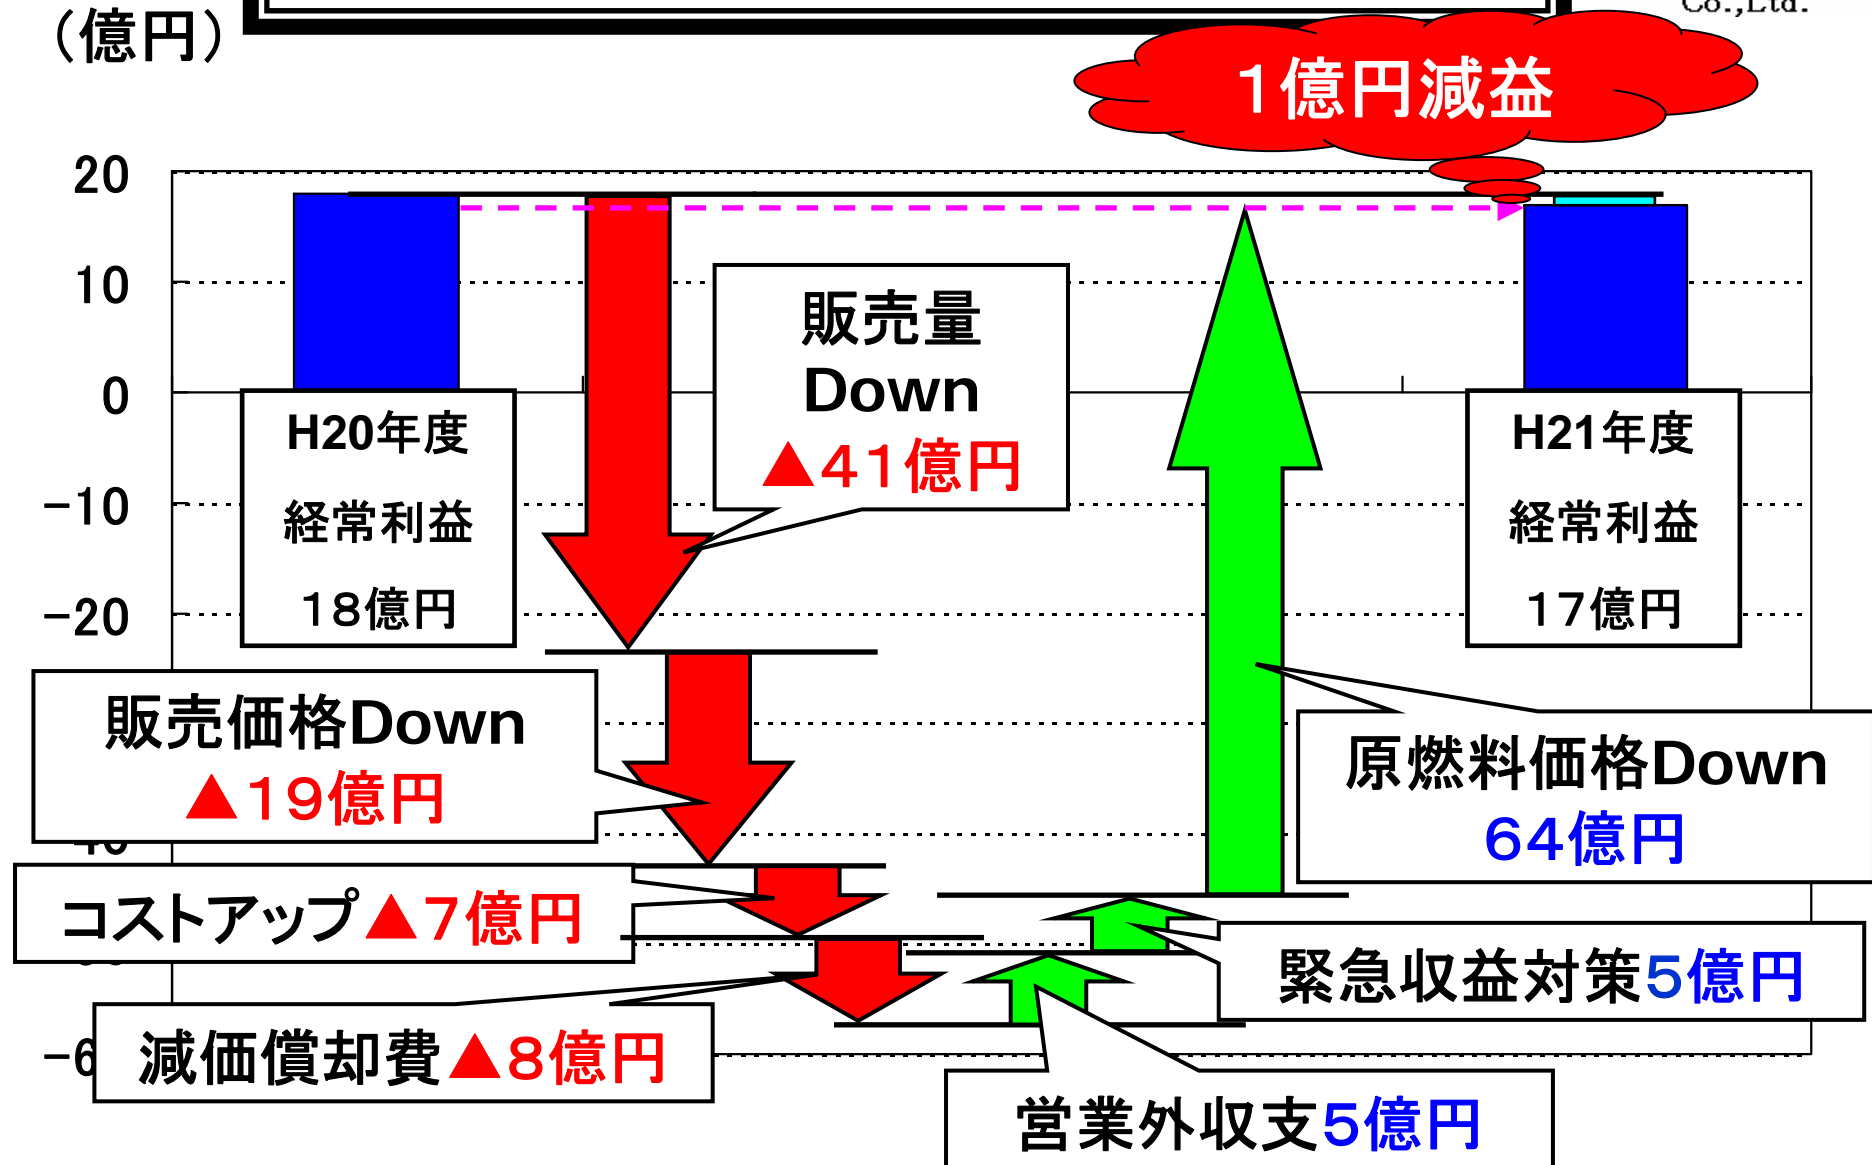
（億円）

Co.,Ltd.

1億円減益

20
10
0
−10
−20
-6

H20年度
経常利益
18億円

販売量
Down
▲41億円

H21年度
経常利益
17億円

販売価格Down
▲19億円

原燃料価格Down
64億円

コストアップ▲7億円

緊急収益対策5億円

減価償却費▲8億円

営業外収支5億円